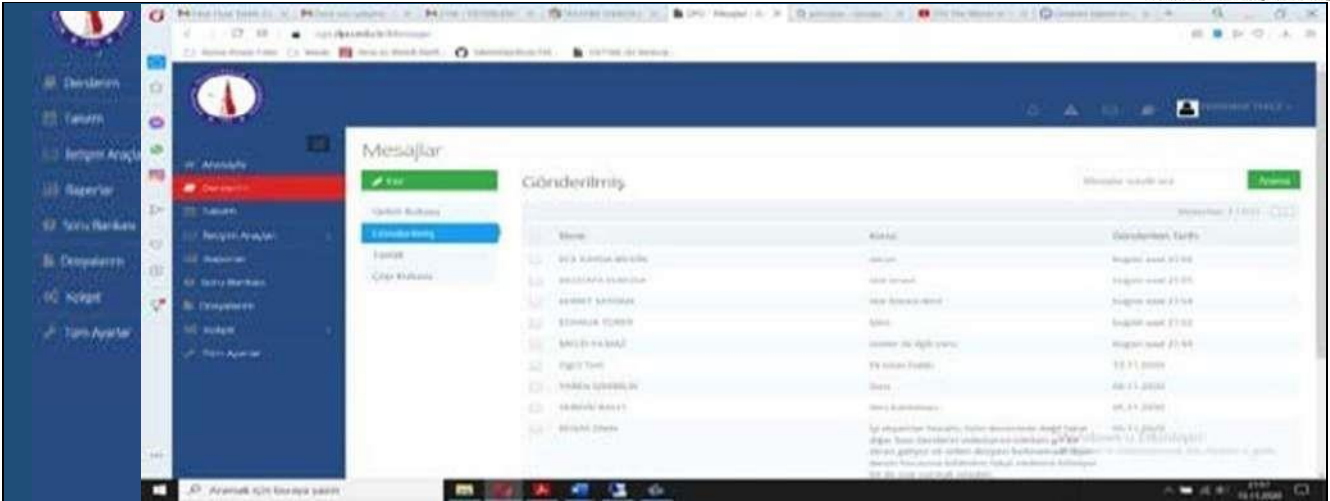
Derslerim
Takvim
İletişim Araçla
Raporlar
Soru Bankası
Dosyalarım
Kolpot
Tüm Ayarlar

Mesajlar

Gönderilmiş

Arama

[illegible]
Gelen Kutusu
Gönderilmiş
Taslak
Çöp Kutusu

| Alıcı | Konu | Gönderilme Tarihi |
|---|---|---|
| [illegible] | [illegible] | bugün saat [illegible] |
| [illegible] | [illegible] | bugün saat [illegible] |
| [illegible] | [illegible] | bugün saat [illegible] |
| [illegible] | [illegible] | bugün saat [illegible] |
| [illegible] | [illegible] | bugün saat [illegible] |
| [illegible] | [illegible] | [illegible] |
| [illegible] | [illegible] | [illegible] |
| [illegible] | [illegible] | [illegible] |
| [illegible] | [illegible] | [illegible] |

Windows'u Etkinleştir

Aramak için buraya yazın